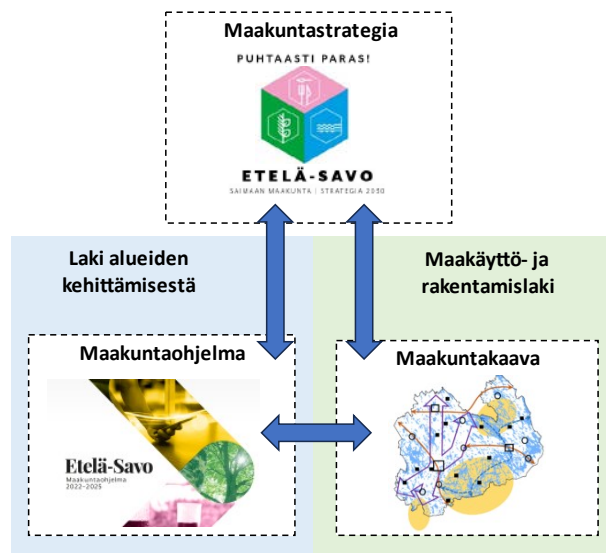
Maakuntastrategia

PUHTAASTI PARAS!

ETELÄ-SAVO
SAIMAAN MAAKUNTA | STRATEGIA 2030

Laki alueiden kehittämisestä

Maakäyttö- ja rakentamislaki

Maakuntaohjelma

Etelä-Savo
Maakuntaohjelma
2022–2025

Maakuntakaava